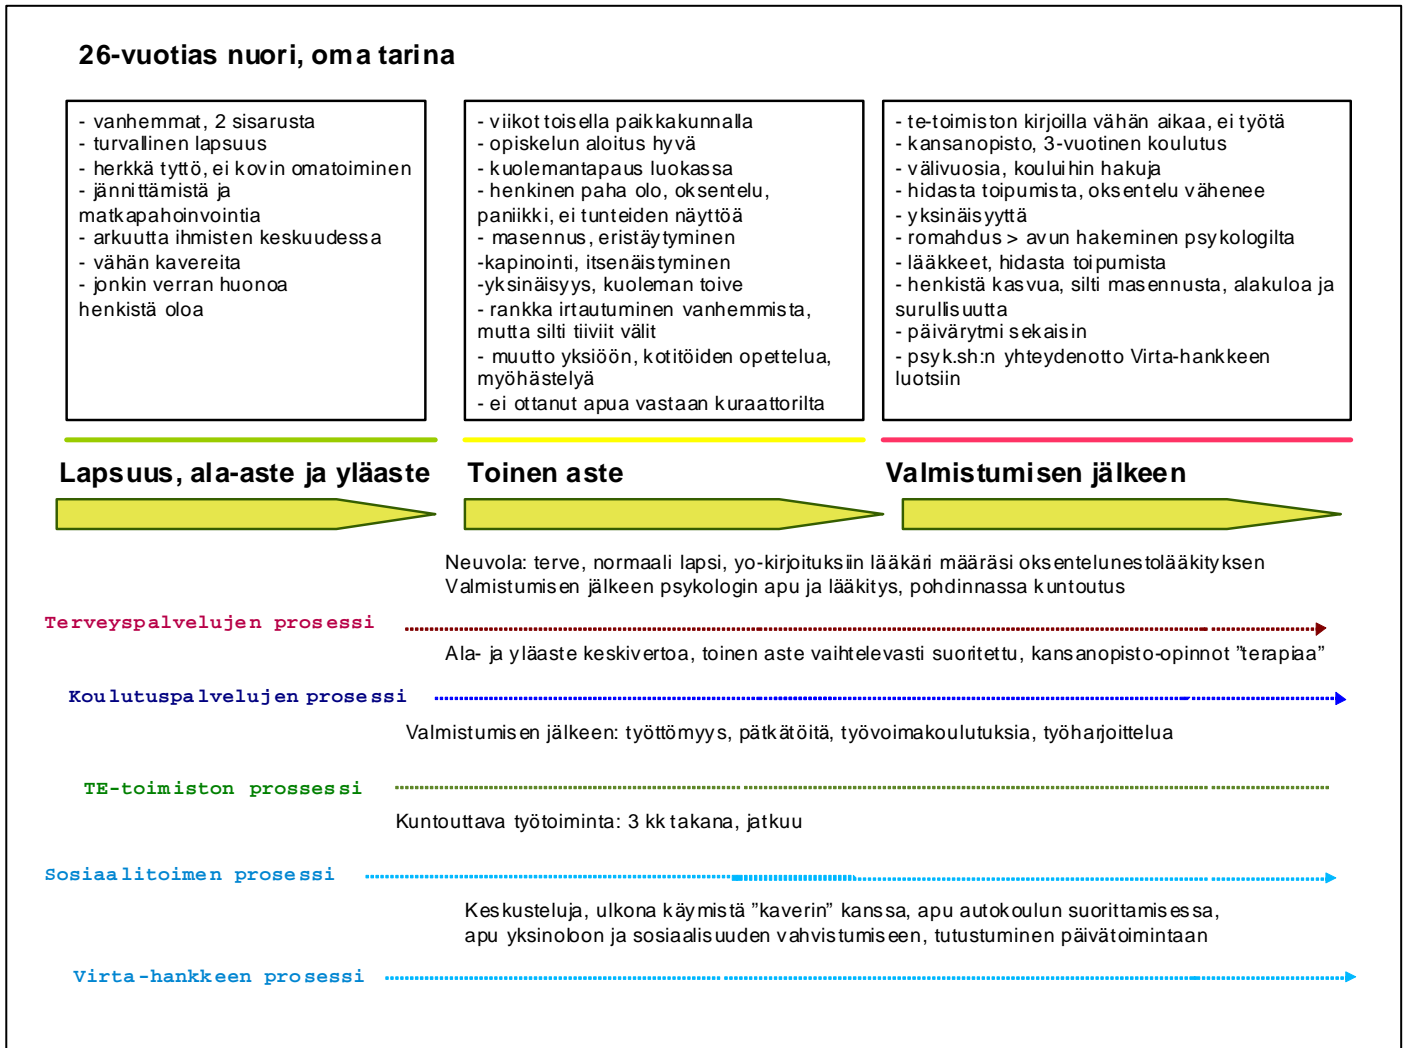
26-vuotias nuori, oma tarina

- vanhemmat, 2 sisarusta
- turvallinen lapsuus
- herkkä tyttö, ei kovin omatoiminen
- jännittämistä ja matkapahoinvointia
- arkuutta ihmisten keskuudessa
- vähän kavereita
- jonkin verran huonoa henkistä oloa

- viikot toisella paikkakunnalla
- opiskelun aloitus hyvä
- kuolemantapaus luokassa
- henkinen paha olo, oksentelu, paniikki, ei tunteiden näyttöä
- masennus, eristäytyminen
-kapinointi, itsenäistyminen
-yksinäisyys, kuoleman toive
- rankka irtautuminen vanhemmista, mutta silti tiiviit välit
- muutto yksiöön, kotitöiden opettelua, myöhästelyä
- ei ottanut apua vastaan kuraattorilta

- te-toimiston kirjoilla vähän aikaa, ei työtä
- kansanopisto, 3-vuotinen koulutus
- välivuosia, kouluihin hakuja
- hidasta toipumista, oksentelu vähenee
- yksinäisyyttä
- romahdus > avun hakeminen psykologilta
- lääkkeet, hidasta toipumista
- henkistä kasvua, silti masennusta, alakuloa ja surullisuutta
- päivärytmi sekaisin
- psyk.sh:n yhteydenotto Virta-hankkeen luotsiin

Lapsuus, ala-aste ja yläaste
Toinen aste
Valmistumisen jälkeen

Neuvola: terve, normaali lapsi, yo-kirjoituksiin lääkäri määräsi oksentelunestolääkityksen
Valmistumisen jälkeen psykologin apu ja lääkitys, pohdinnassa kuntoutus

Terveyspalvelujen prosessi

Ala- ja yläaste keskivertoa, toinen aste vaihtelevasti suoritettu, kansanopisto-opinnot "terapiaa"

Koulutuspalvelujen prosessi

Valmistumisen jälkeen: työttömyys, pätkätöitä, työvoimakoulutuksia, työharjoittelua

TE-toimiston prosessi

Kuntouttava työtoiminta: 3 kk takana, jatkuu

Sosiaalitoimen prosessi

Keskusteluja, ulkona käymistä "kaverin" kanssa, apu autokoulun suorittamisessa, apu yksinolon ja sosiaalisuuden vahvistumiseen, tutustuminen päivätoimintaan

Virta-hankkeen prosessi